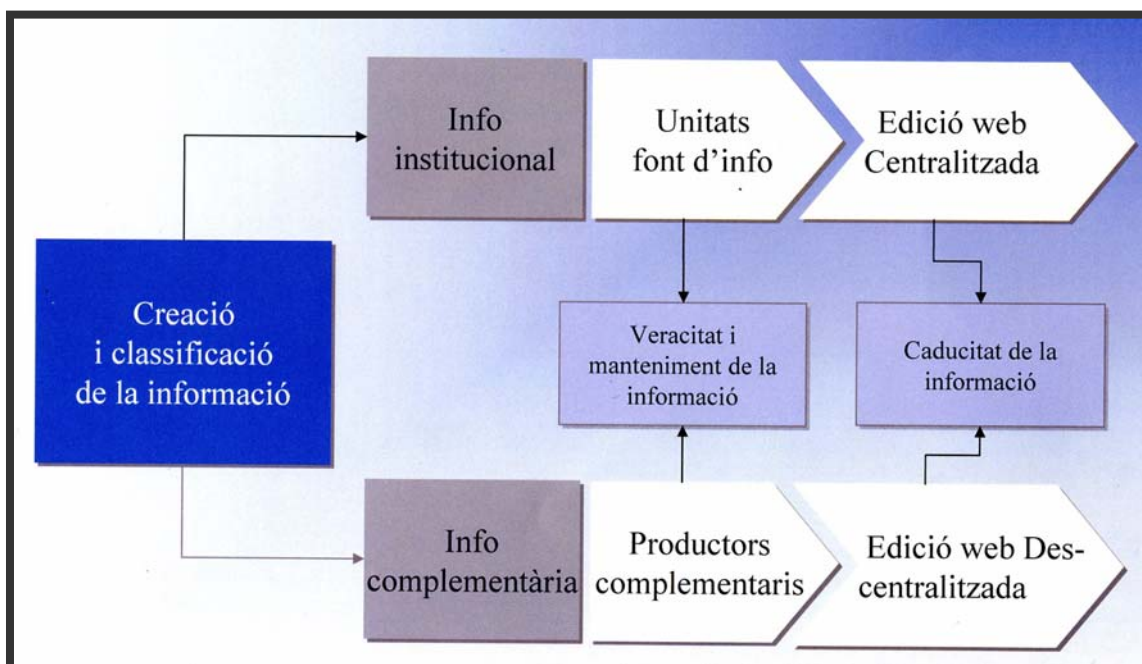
Creació i classificació de la informació

Info institucional

Unitats font d'info

Edició web Centralitzada

Veracitat i manteniment de la informació

Caducitat de la informació

Info complementària

Productors complementaris

Edició web Descentralitzada